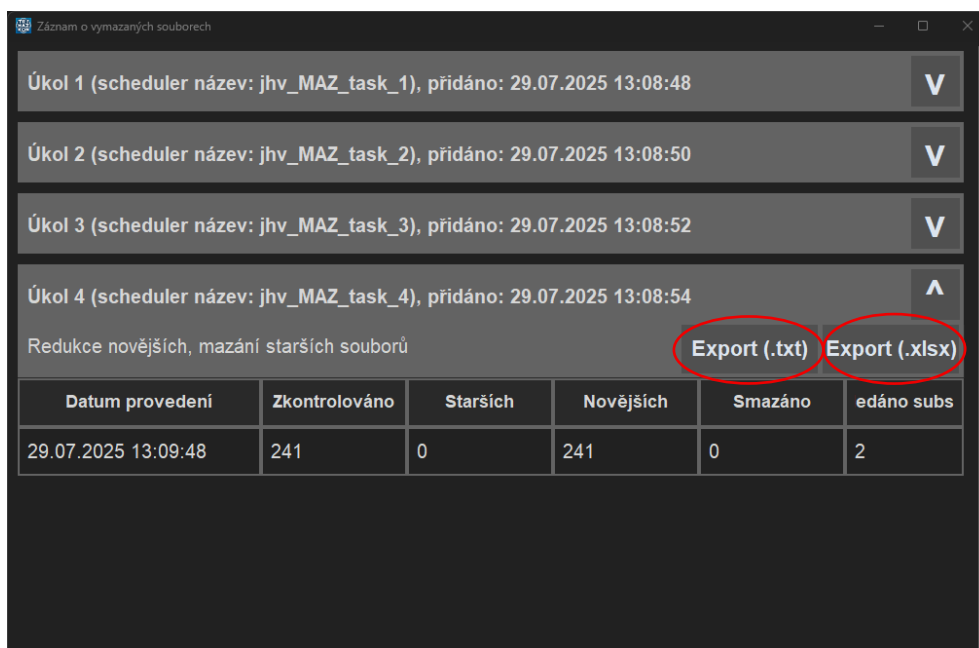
Záznam o vymazaných souborech

Úkol 1 (scheduler název: jhv_MAZ_task_1), přidáno: 29.07.2025 13:08:48

V

Úkol 2 (scheduler název: jhv_MAZ_task_2), přidáno: 29.07.2025 13:08:50

V

Úkol 3 (scheduler název: jhv_MAZ_task_3), přidáno: 29.07.2025 13:08:52

V

Úkol 4 (scheduler název: jhv_MAZ_task_4), přidáno: 29.07.2025 13:08:54

^

Redukce novějších, mazání starších souborů

Export (.txt) Export (.xlsx)

| Datum provedení | Zkontrolováno | Starších | Novějších | Smazáno | edáno subs |
|---|---|---|---|---|---|
| 29.07.2025 13:09:48 | 241 | 0 | 241 | 0 | 2 |